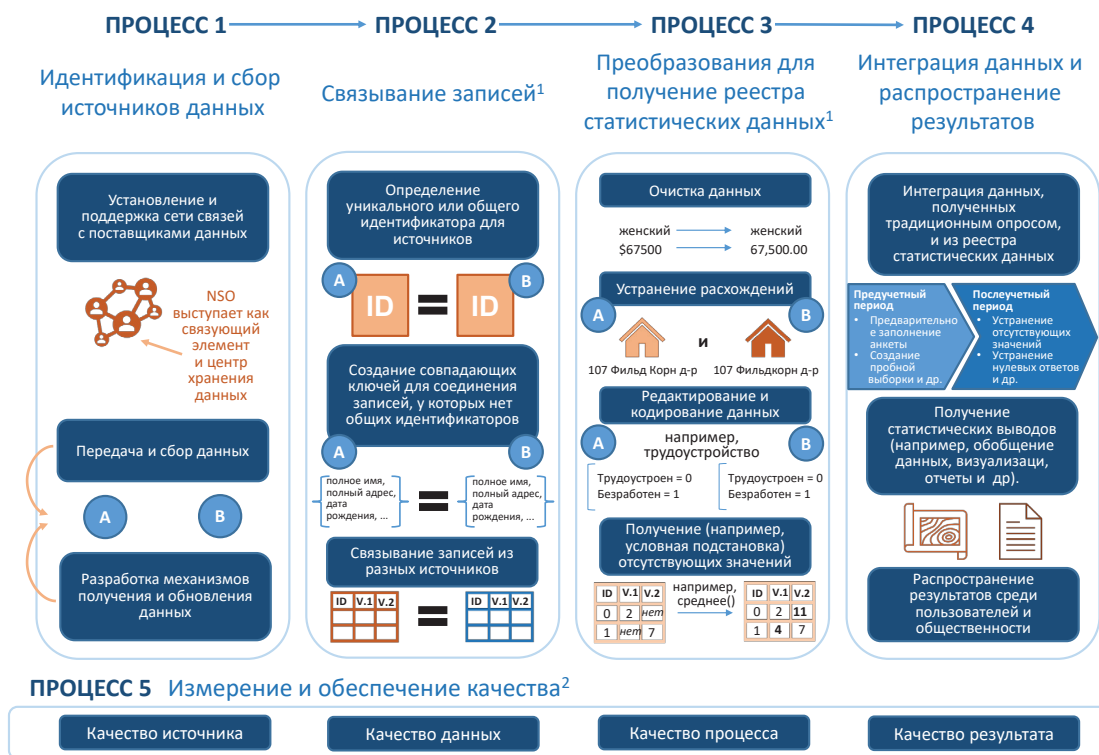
ПРОЦЕСС 1 → ПРОЦЕСС 2 → ПРОЦЕСС 3 → ПРОЦЕСС 4

Идентификация и сбор источников данных

Связывание записей$^1$

Преобразования для получение реестра статистических данных$^1$

Интеграция данных и распространение результатов

Установление и поддержка сети связей с поставщиками данных

NSO выступает как связующий элемент и центр хранения данных

Передача и сбор данных

A

B

Разработка механизмов получения и обновления данных

Определение уникального или общего идентификатора для источников

A

ID = ID

B

Создание совпадающих ключей для соединения записей, у которых нет общих идентификаторов

A

B

полное имя, полный адрес, дата рождения, ...

=

полное имя, полный адрес, дата рождения, ...

Связывание записей из разных источников

| ID | V.1 | V.2 |
|---|---|---|
| | | |
| | | |

=

| ID | V.1 | V.2 |
|---|---|---|
| | | |
| | | |

Очистка данных

женский → женский
$67500 → 67,500.00

Устранение расхождений

A

B

и

107 Фильд Корн д-р

107 Фильдкорн д-р

Редактирование и кодирование данных

A

например, трудоустройство

B

Трудоустроен = 0
Безработен = 1

Трудоустроен = 0
Безработен = 1

Получение (например, условная подстановка) отсутствующих значений

| ID | V.1 | V.2 |
|---|---|---|
| 0 | 2 | нет |
| 1 | нет | 7 |

например, среднее()

| ID | V.1 | V.2 |
|---|---|---|
| 0 | 2 | 11 |
| 1 | 4 | 7 |

Интеграция данных, полученных традиционным опросом, и из реестра статистических данных

Предучетный период
• Предварительно е заполнение анкеты
• Создание пробной выборки и др.

Послеучетный период
• Устранение отсутствующих значений
• Устранение нулевых ответов и др.

Получение статистических выводов (например, обобщение данных, визуализаци, отчеты и др).

Распространение результатов среди пользователей и общественности

ПРОЦЕСС 5 Измерение и обеспечение качества$^2$

Качество источника

Качество данных

Качество процесса

Качество результата